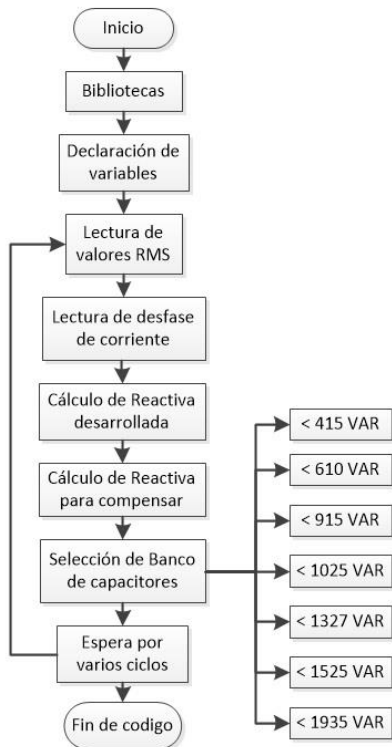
Inicio

Bibliotecas

Declaración de variables

Lectura de valores RMS

Lectura de desfase de corriente

Cálculo de Reactiva desarrollada

Cálculo de Reactiva para compensar

Selección de Banco de capacitores

Espera por varios ciclos

Fin de codigo

< 415 VAR

< 610 VAR

< 915 VAR

< 1025 VAR

< 1327 VAR

< 1525 VAR

< 1935 VAR